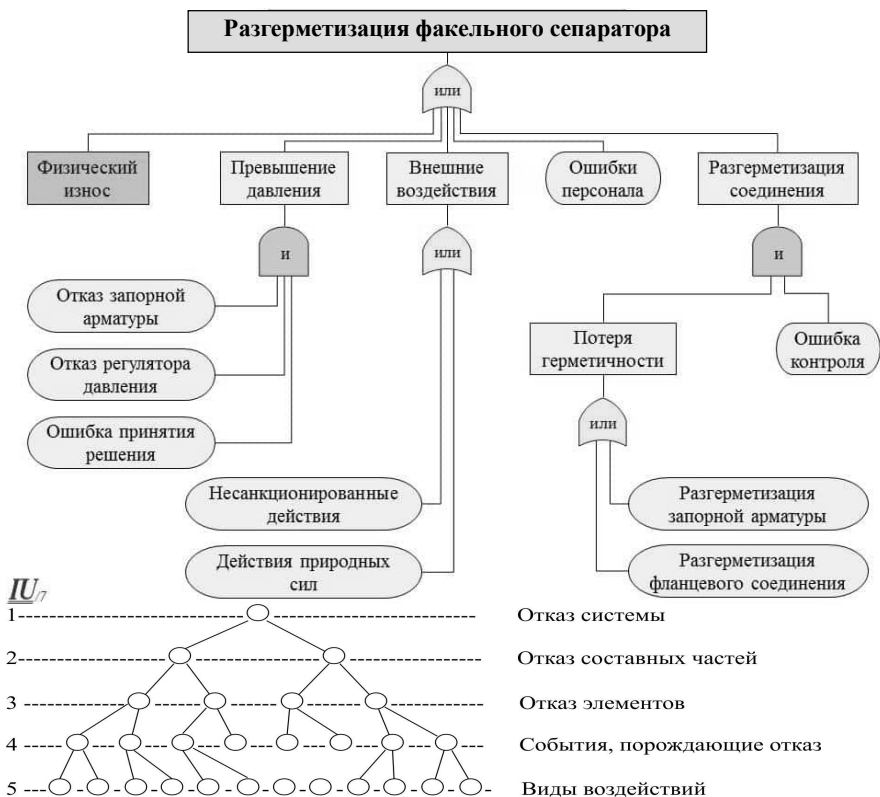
Разгерметизация факельного сепаратора

или

Физический износ

Превышение давления

Внешние воздействия

Ошибки персонала

Разгерметизация соединения

и

или

и

Отказ запорной арматуры

Отказ регулятора давления

Ошибка принятия решения

Потеря герметичности

Ошибка контроля

или

Несанкционированные действия

Действия природных сил

Разгерметизация запорной арматуры

Разгерметизация фланцевого соединения

$IU_7$

1 Отказ системы

2 Отказ составных частей

3 Отказ элементов

4 События, порождающие отказ

5 Виды воздействий